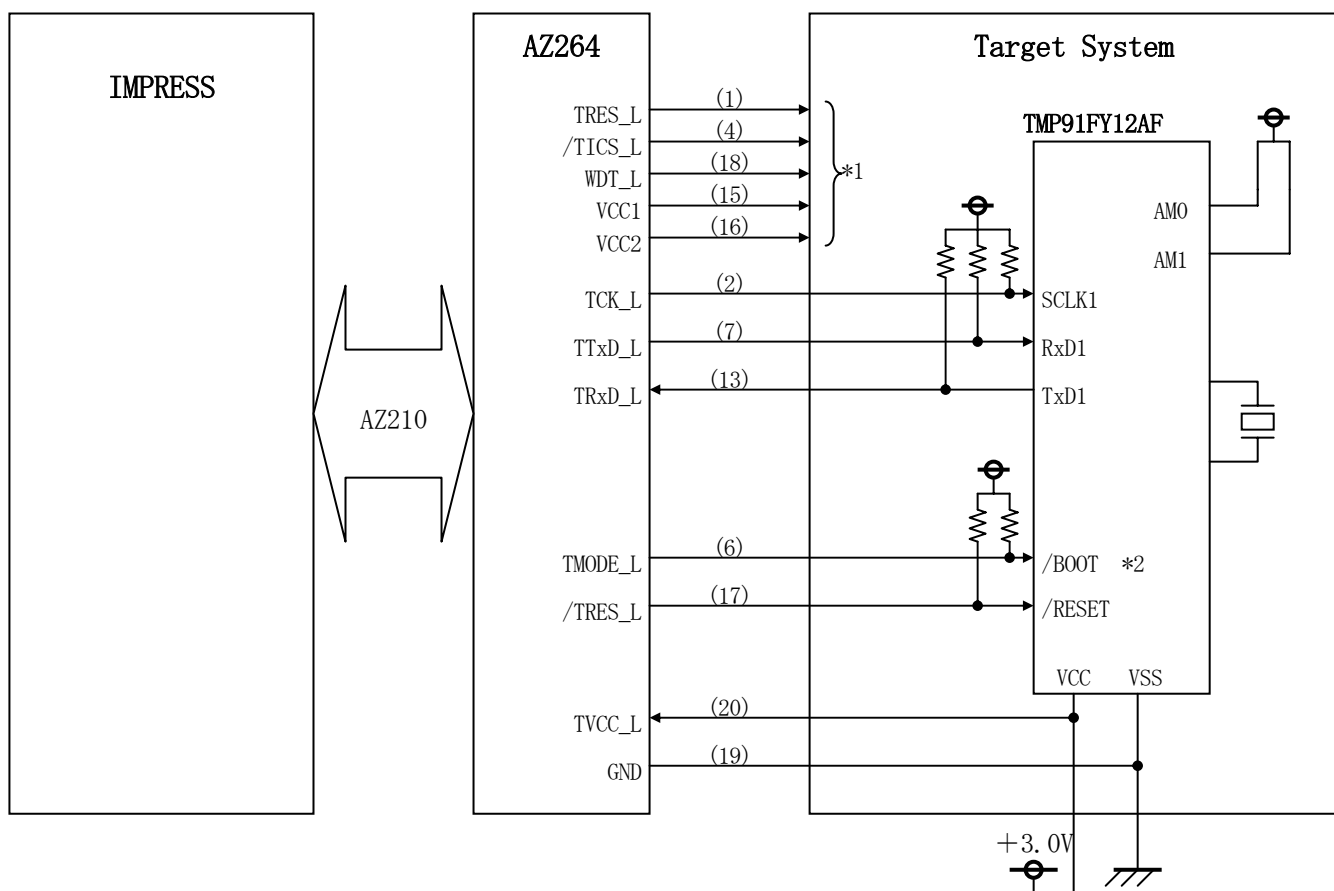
IMPRESS

AZ210

AZ264

TRES_L
/TICS_L
WDT_L
VCC1
VCC2
TCK_L
TTxD_L
TRxD_L
TMODE_L
/TRES_L
TVCC_L
GND

(1)
(4)
(18)
(15)
(16)
(2)
(7)
(13)
(6)
(17)
(20)
(19)

*1

Target System

TMP91FY12AF

AM0
AM1
SCLK1
RxD1
TxD1
/BOOT *2
/RESET
VCC VSS

+3.0V